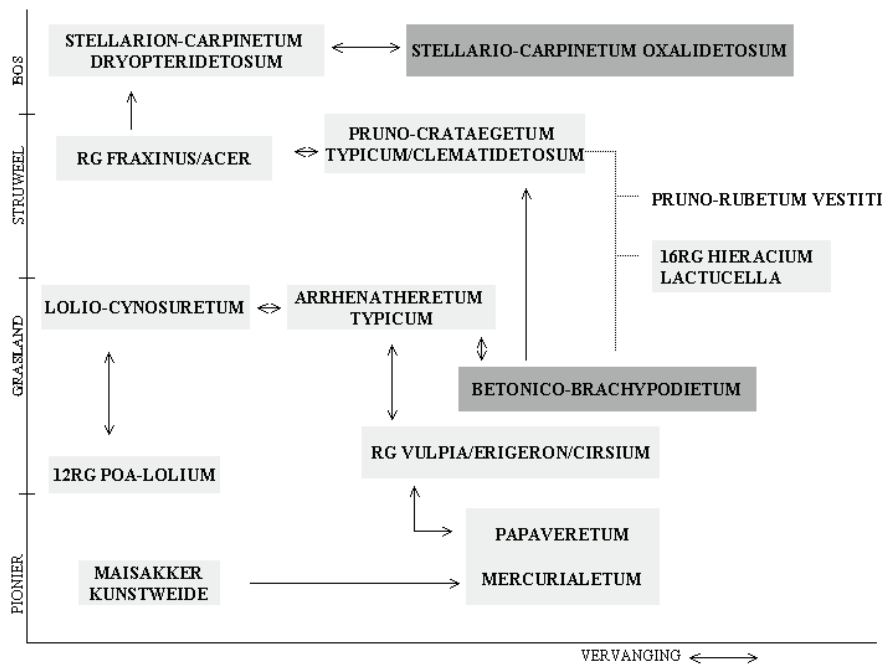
BOS

STRUWEEL

GRASLAND

PIONIER

STELLARION-CARPINETUM DRYOPTERIDETOSUM

STELLARIO-CARPINETUM OXALIDETOSUM

RG FRAXINUS/ACER

PRUNO-CRATAEGETUM TYPICUM/CLEMATIDETOSUM

PRUNO-RUBETUM VESTITI

16RG HIERACIUM LACTUCELLA

LOLIO-CYNOSURETUM

ARRHENATHERETUM TYPICUM

BETONICO-BRACHYPODIETUM

12RG POA-LOLIUM

RG VULPIA/ERIGERON/CIRSIUM

PAPAVERETUM

MERCURIALETUM

MAISAKKER KUNSTWEIDE

VERVANGING